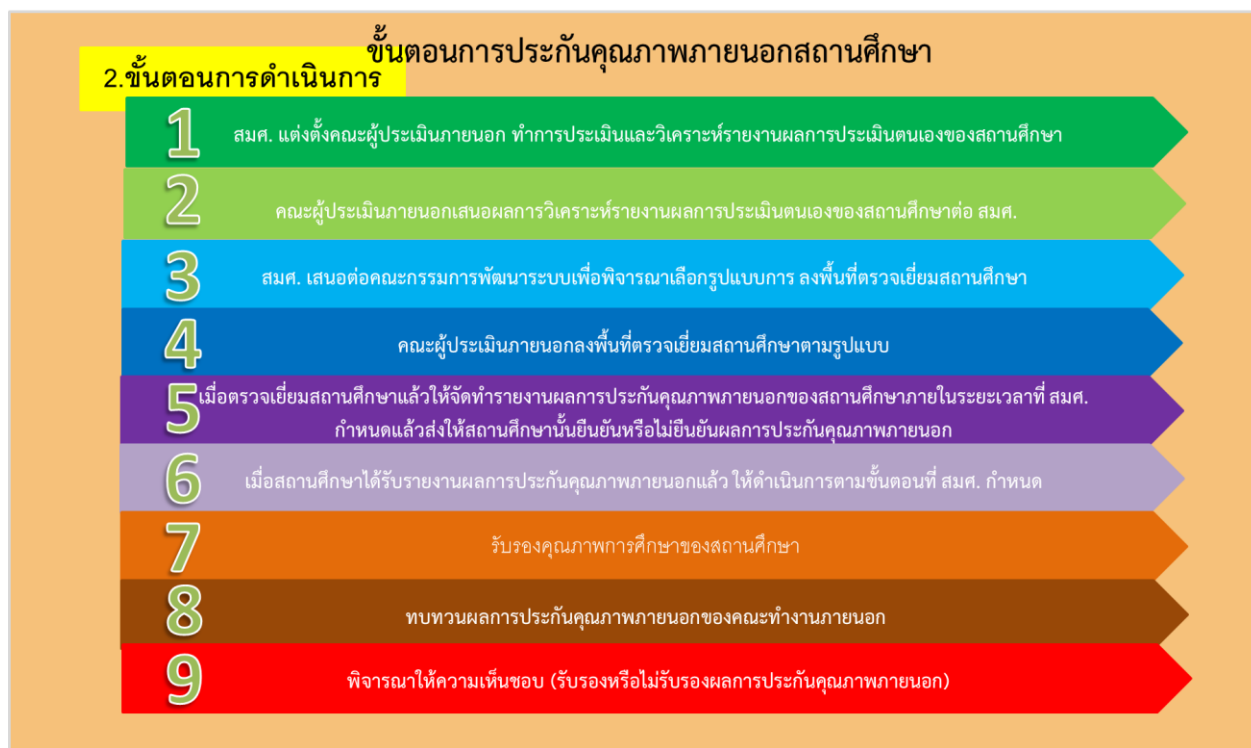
ขั้นตอนการประกันคุณภาพภายนอกสถานศึกษา

2.ขั้นตอนการดำเนินการ

1 สมศ. แต่งตั้งคณะผู้ประเมินภายนอก ทำการประเมินและวิเคราะห์รายงานผลการประเมินตนเองของสถานศึกษา

2 คณะผู้ประเมินภายนอกเสนอผลการวิเคราะห์รายงานผลการประเมินตนเองของสถานศึกษาต่อ สมศ.

3 สมศ. เสนอต่อคณะกรรมการพัฒนาระบบเพื่อพิจารณาเลือกรูปแบบการ ลงพื้นที่ตรวจเยี่ยมสถานศึกษา

4 คณะผู้ประเมินภายนอกลงพื้นที่ตรวจเยี่ยมสถานศึกษาตามรูปแบบ

5 เมื่อตรวจเยี่ยมสถานศึกษาแล้วให้จัดทำรายงานผลการประกันคุณภาพภายนอกของสถานศึกษาภายในระยะเวลาที่ สมศ. กำหนดแล้วส่งให้สถานศึกษานั้นยืนยันหรือไม่ยืนยันผลการประกันคุณภาพภายนอก

6 เมื่อสถานศึกษาได้รับรายงานผลการประกันคุณภาพภายนอกแล้ว ให้ดำเนินการตามขั้นตอนที่ สมศ. กำหนด

7 รับรองคุณภาพการศึกษาของสถานศึกษา

8 ทบทวนผลการประกันคุณภาพภายนอกของคณะทำงานภายนอก

9 พิจารณาให้ความเห็นชอบ (รับรองหรือไม่รับรองผลการประกันคุณภาพภายนอก)